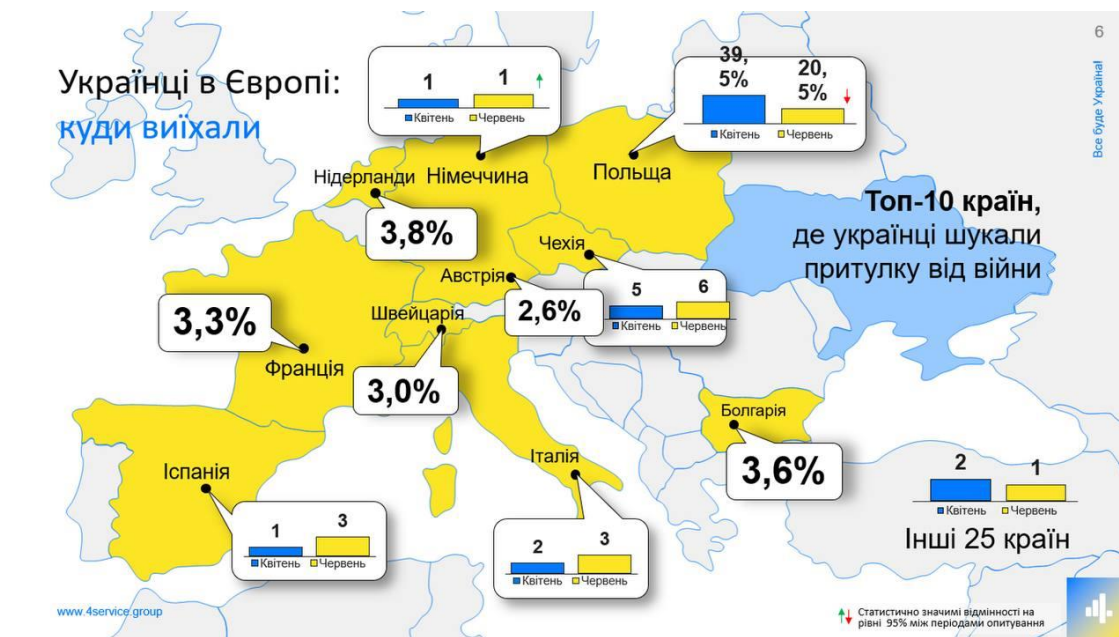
Українці в Європі:
куди виїхали

6

Все буде Україна!

1 1
Квітень Червень

39,5%
20,5%
Квітень Червень

Нідерланди
Німеччина
Польща

Топ-10 країн, де українці шукали притулку від війни

3,8%

Чехія

Австрія

5 6
Квітень Червень

3,3%

Швейцарія

2,6%

Франція

3,0%

Болгарія

Іспанія

Італія

3,6%

2 1
Квітень Червень

1 3
Квітень Червень

2 3
Квітень Червень

Інші 25 країн

www.4service.group

Статистично значимі відмінності на рівні 95% між періодами опитування